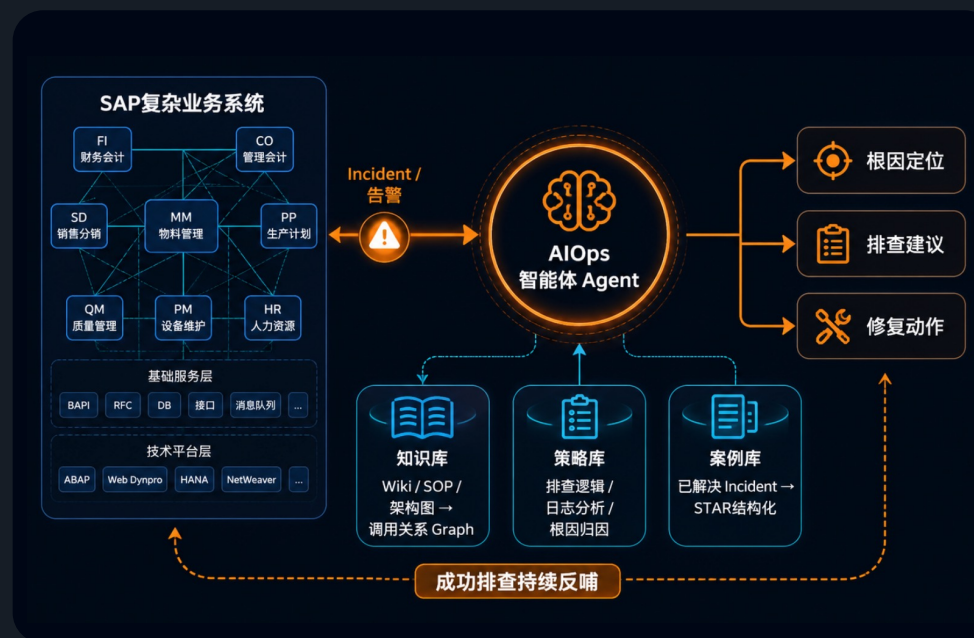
SAP复杂业务系统

FI
财务会计

CO
管理会计

SD
销售分销

MM
物料管理

PP
生产计划

QM
质量管理

PM
设备维护

HR
人力资源

基础服务层

BAPI | RFC | DB | 接口 | 消息队列 | ...

技术平台层

ABAP | Web Dynpro | HANA | NetWeaver | ...

Incident /
告警

AIOps
智能体 Agent

根因定位

排查建议

修复动作

知识库
Wiki / SOP / 架构图 → 调用关系 Graph

策略库
排查逻辑 / 日志分析 / 根因归因

案例库
已解决 Incident → STAR结构化

成功排查持续反哺